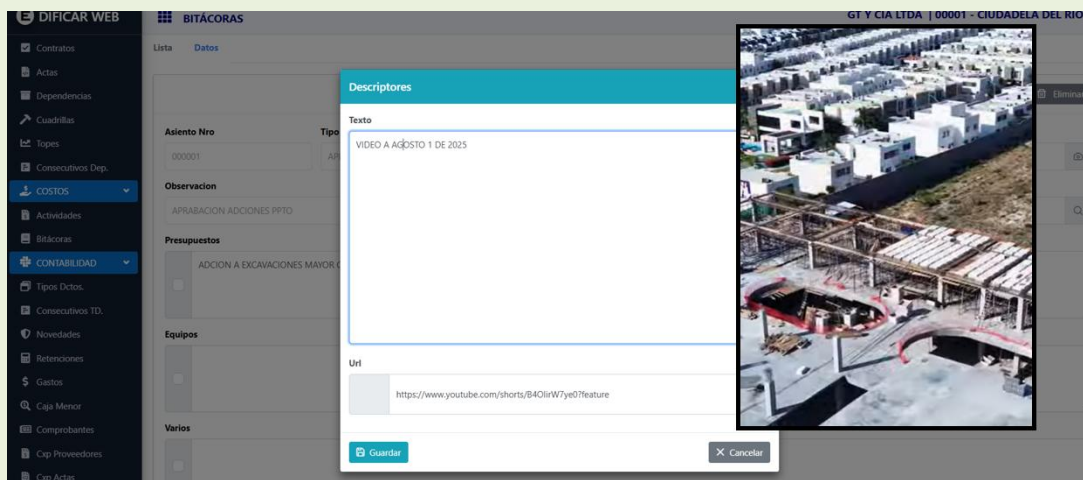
DIFICAR WEB

BITÁCORAS

GT Y CIA LTDA | 00001 - CIUDADELA DEL RIO

Contratos
Actas
Dependencias
Cuadrillas
Topes
Consecutivos Dep.
COSTOS
Actividades
Bitácoras
CONTABILIDAD
Tipos Dctos.
Consecutivos TD.
Novedades
Retenciones
Gastos
Caja Menor
Comprobantes
Cxp Proveedores
Cxp Actas

Lista Datos

Eliminar

Asiento Nro
000001
Tipo
AP

Observacion
APRABACION ADCIONES PPTO

Presupuestos
ADCION A EXCAVACIONES MAYOR C

Equipos

Varios

Descriptores

Texto
VIDEO A AGOSTO 1 DE 2025

Url
https://www.youtube.com/shorts/B4OlirW7ye0?feature

Guardar

Cancelar